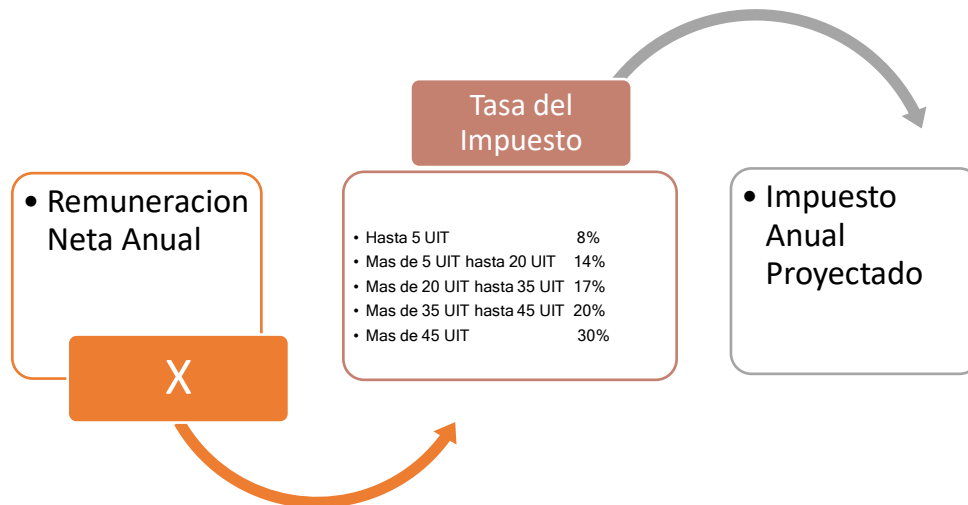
• Remuneracion Neta Anual

X

Tasa del Impuesto

• Hasta 5 UIT 8%
• Mas de 5 UIT hasta 20 UIT 14%
• Mas de 20 UIT hasta 35 UIT 17%
• Mas de 35 UIT hasta 45 UIT 20%
• Mas de 45 UIT 30%

• Impuesto Anual Proyectado